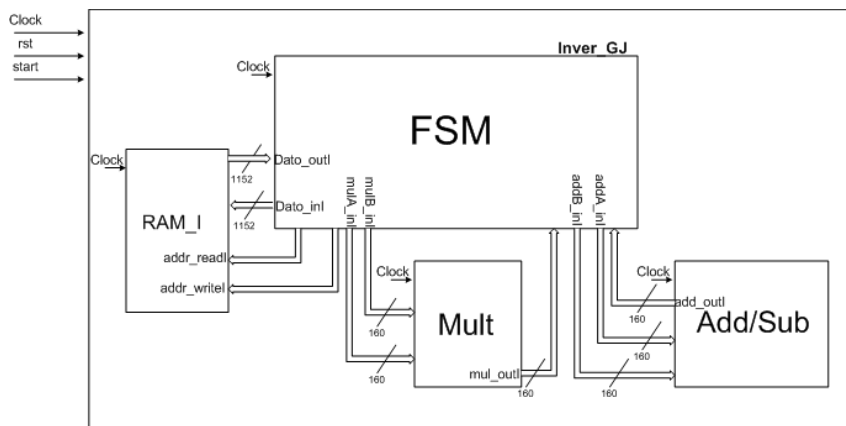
Clock
rst
start

Inver_GJ

Clock

FSM

Clock
Dato_outI
1152
Dato_inI
1152
RAM_I
addr_readI
addr_writeI

mulA_inI
mulB_inI
addB_inI
addA_inI

Clock
160
Mult
160
mul_outI
160

Clock
add_outI
160
Add/Sub
160
160